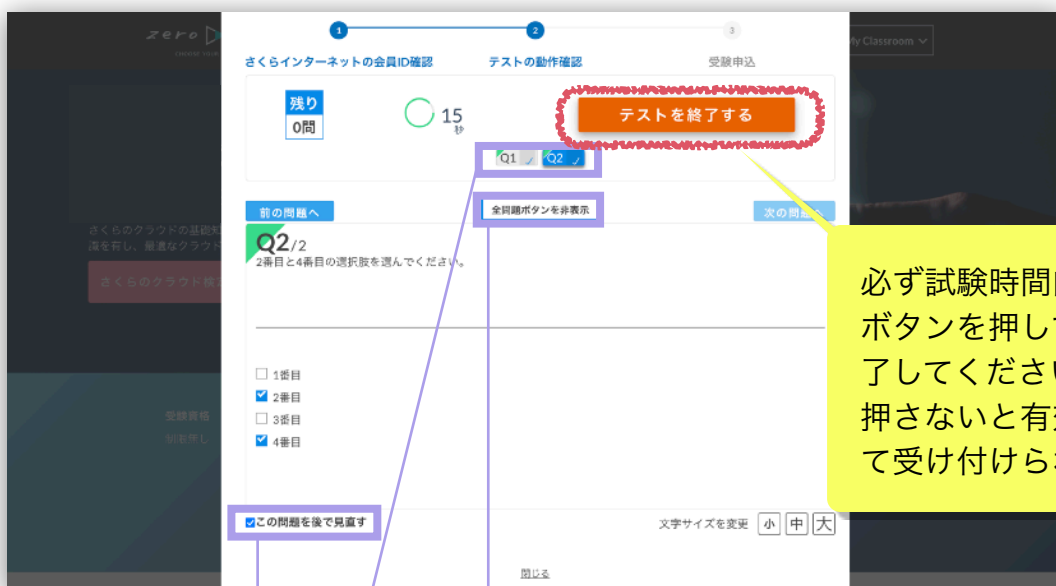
zero

ly Classroom

1 2 3

さくらインターネットの会員ID確認
テストの動作確認
受験申込

残り
0問

15
秒

テストを終了する

Q1 Q2

前の問題へ

全問題ボタンを非表示

次の問題へ

Q2/2
2番目と4番目の選択肢を選んでください。

1番目
2番目
3番目
4番目

さくらのクラウドの基礎知識
識を有し、最適なクラウド

さくらのクラウド検定

受験資格
制限無し

この問題を後で見直す

文字サイズを変更 小 中 大

閉じる

必ず試験時間
ボタンを押し
了してくださ
押さないと有
て受け付けら